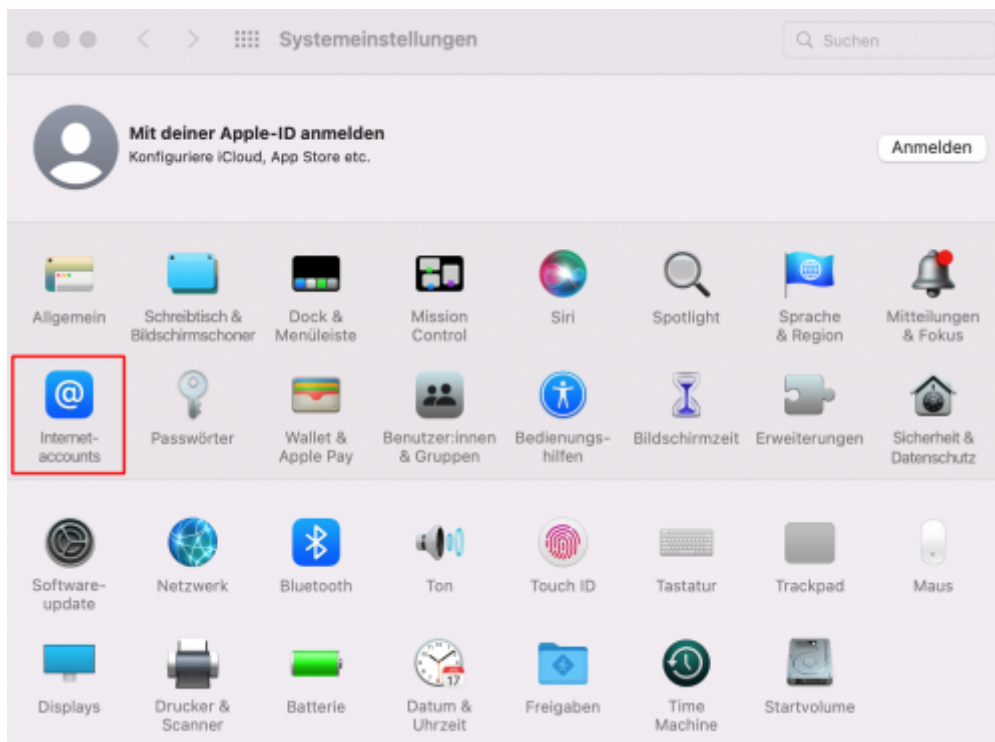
Systemeinstellungen

Suchen

Mit deiner Apple-ID anmelden
Konfiguriere iCloud, App Store etc.

Anmelden

Allgemein
Schreibtisch & Bildschirmschoner
Dock & Menüleiste
Mission Control
Siri
Spotlight
Sprache & Region
Mitteilungen & Fokus

Internetaccounts
Passwörter
Wallet & Apple Pay
Benutzer:innen & Gruppen
Bedienungshilfen
Bildschirmzeit
Erweiterungen
Sicherheit & Datenschutz

Softwareupdate
Netzwerk
Bluetooth
Ton
Touch ID
Tastatur
Trackpad
Maus

Displays
Drucker & Scanner
Batterie
Datum & Uhrzeit
Freigaben
Time Machine
Startvolume